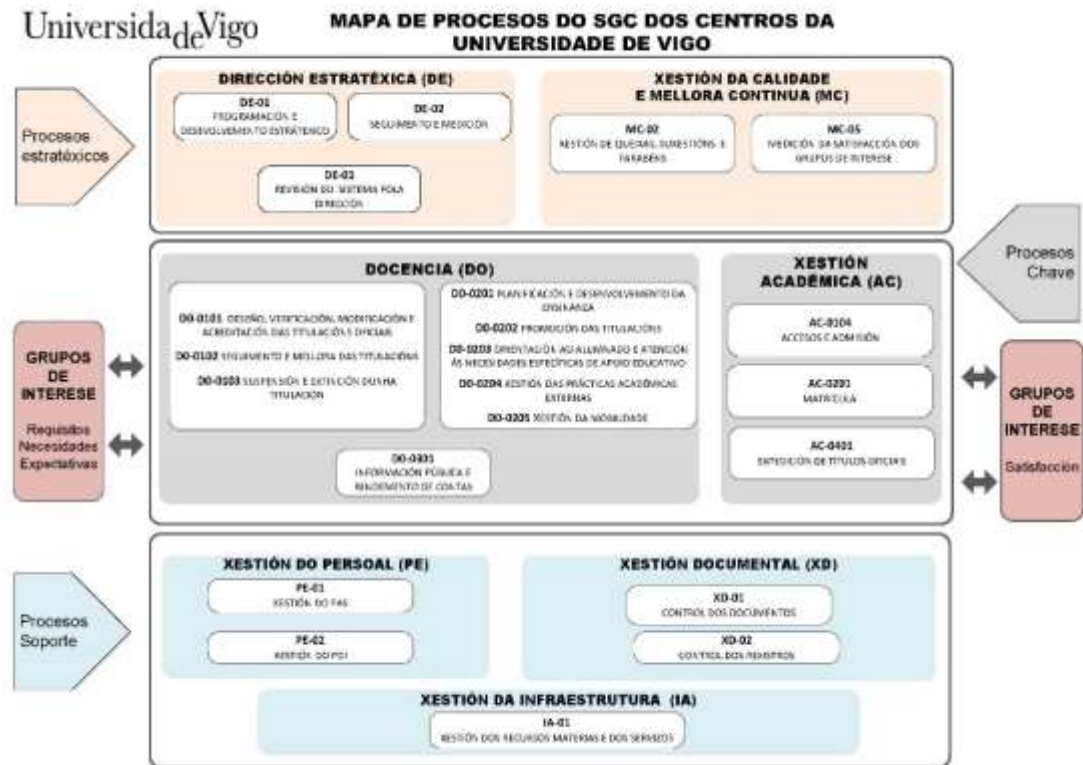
UniversidadeVigo

MAPA DE PROCESOS DO SGC DOS CENTROS DA UNIVERSIDADE DE VIGO

Procesos estratéxicos

DIRECCIÓN ESTRATÉXICA (DE)

DE-01
PROGRAMACIÓN E DESENVOLVEMENTO ESTRATÉXICO

DE-02
SEGUIMENTO E MEDICIÓN

DE-03
REVISIÓN DO SISTEMA POLA DIRECCIÓN

XESTIÓN DA CALIDADE E MELLORA CONTINUA (MC)

MC-02
XESTIÓN DE QUEIXAS, SUXESTIÓNS E PARABÉNS

MC-05
MEDICIÓN DA SATISFACCIÓN DOS GRUPOS DE INTERESE

Procesos Chave

DOCENCIA (DO)

DO-0101 DESEÑO, VERIFICACIÓN, MODIFICACIÓN E ACREDITACIÓN DAS TITULACIÓNS OFICIAIS

DO-0102 SEGUIMENTO E MELLORA DAS TITULACIÓNS

DO-0103 SUSPENSIÓN E EXTINCIÓN DUNHA TITULACIÓN

DO-0201 PLANIFICACIÓN E DESENVOLVEMENTO DA ENSINANZA

DO-0202 PROMOCIÓN DAS TITULACIÓNS

DO-0203 ORIENTACIÓN AO ALUMNADO E ATENCIÓN ÁS NECESIDADES ESPECÍFICAS DE APOIO EDUCATIVO

DO-0204 XESTIÓN DAS PRÁCTICAS ACADÉMICAS EXTERNAS

DO-0205 XESTIÓN DA MOBILIDADE

DO-0301
INFORMACIÓN PÚBLICA E RENDEMENTO DE CONTAS

XESTIÓN ACADÉMICA (AC)

AC-0104
ACCESO E ADMISIÓN

AC-0201
MATRÍCULA

AC-0401
EXPEDICIÓN DE TÍTULOS OFICIAIS

GRUPOS DE INTERESE

Requisitos
Necesidades
Expectativas

GRUPOS DE INTERESE

Satisfacción

Procesos Soporte

XESTIÓN DO PERSOAL (PE)

PE-01
XESTIÓN DO PAS

PE-02
XESTIÓN DO PDI

XESTIÓN DOCUMENTAL (XD)

XD-01
CONTROL DOS DOCUMENTOS

XD-02
CONTROL DOS REXISTROS

XESTIÓN DA INFRAESTRUTURA (IA)

IA-01
XESTIÓN DOS RECURSOS MATERIAIS E DOS SERVIZOS